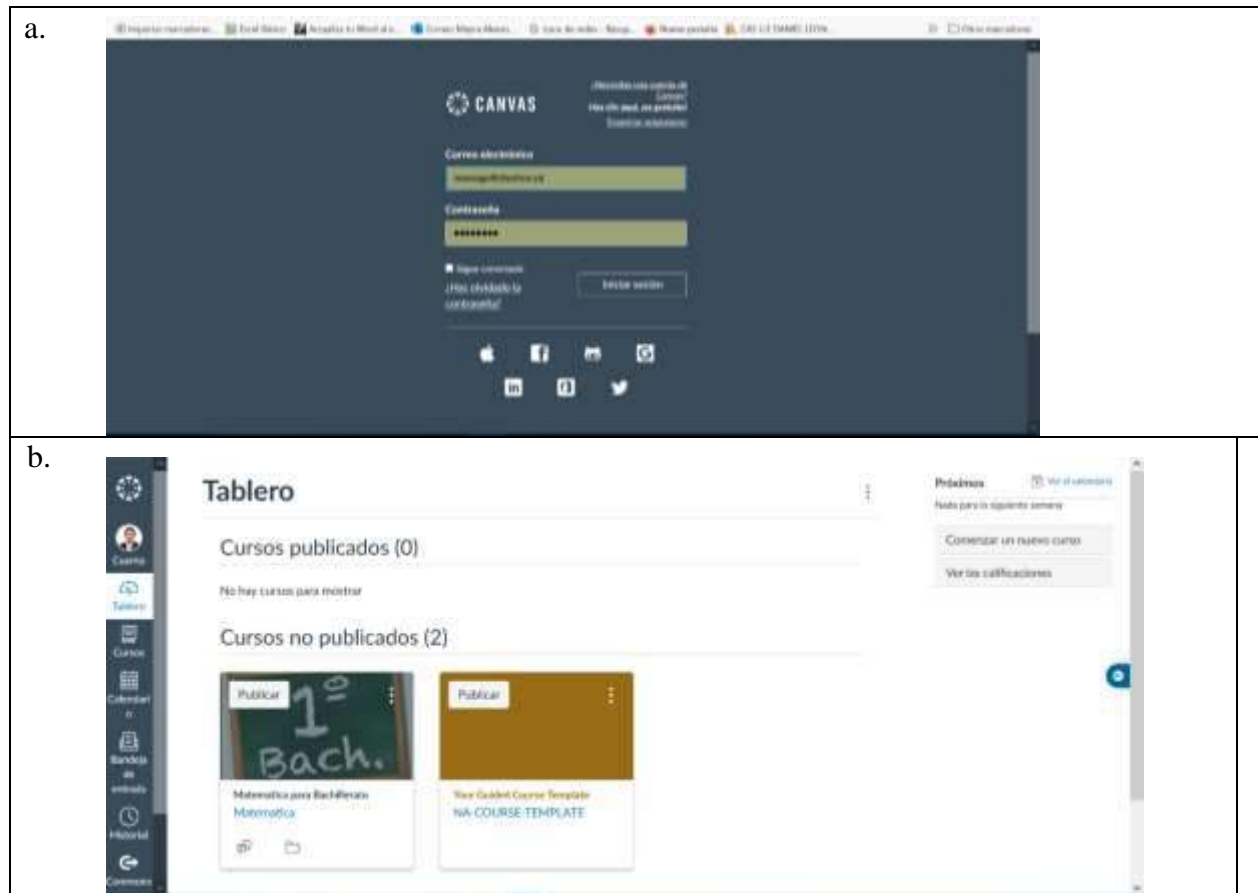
a.

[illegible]

CANVAS

¿Necesitas una cuenta de Canvas? Haz clic aquí, es gratuito! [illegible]

Correo electrónico

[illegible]

Contraseña

••••••••

Seguir conectado

¿Has olvidado la contraseña?

Iniciar sesión

b.

Cuenta

Tablero

Cursos

Calendario

Bandeja de entrada

Historial

Comenzar

Tablero

Cursos publicados (0)

No hay cursos para mostrar

Cursos no publicados (2)

Publicar

1º Bach.

Matemática para Bachillerato

Matemática

Publicar

Your Guided Course Template

NA-COURSE-TEMPLATE

Próximos

Ver el calendario

Nada para la siguiente semana

Comenzar un nuevo curso

Ver las calificaciones